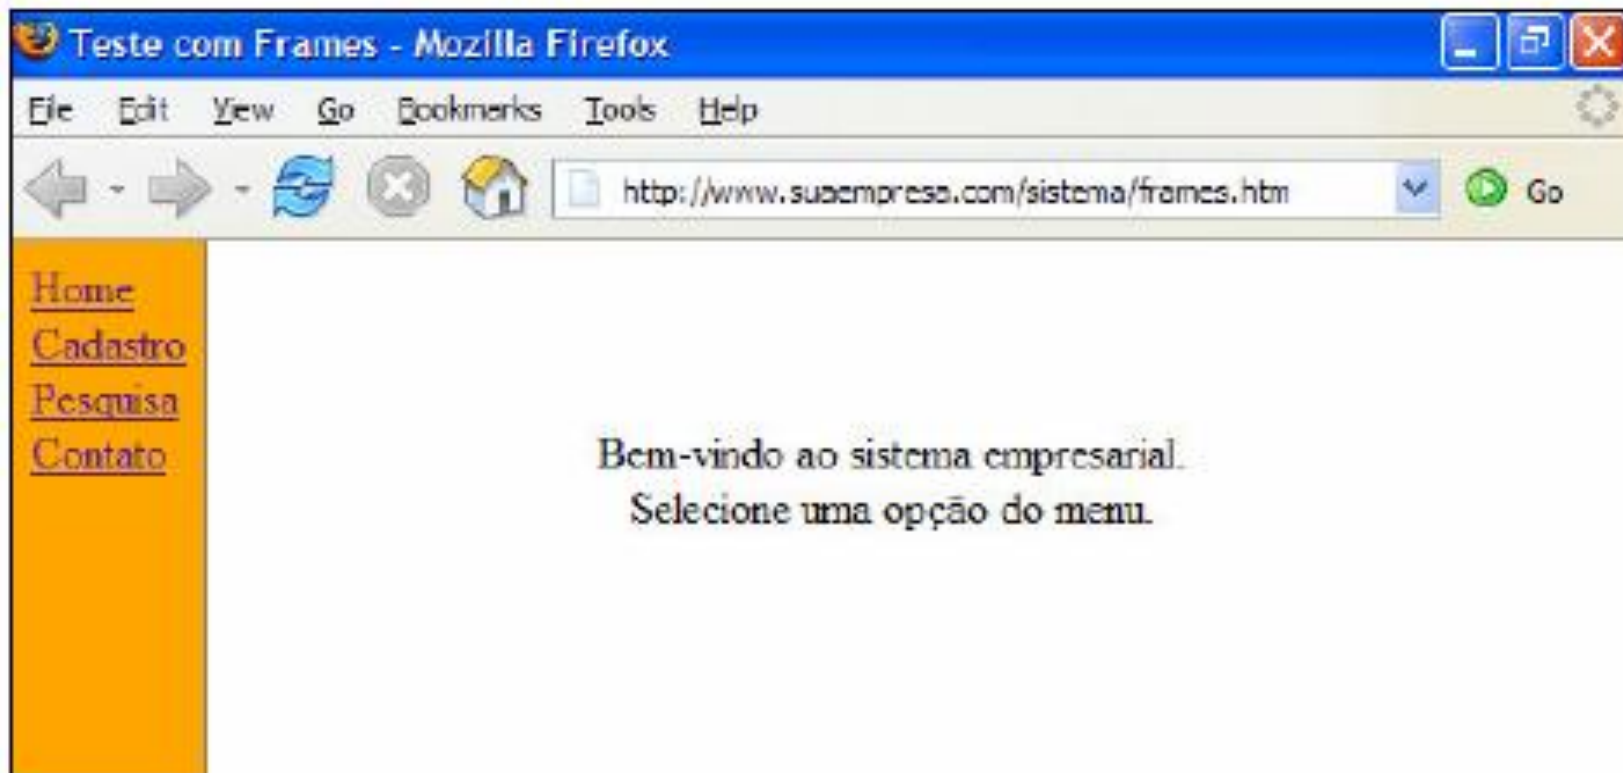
Teste com Frames - Mozilla Firefox

File Edit View Go Bookmarks Tools Help

http://www.suaempresa.com/sistema/frames.htm

Go

Home
Cadastro
Pesquisa
Contato

Bem-vindo ao sistema empresarial.
Selecione uma opção do menu.